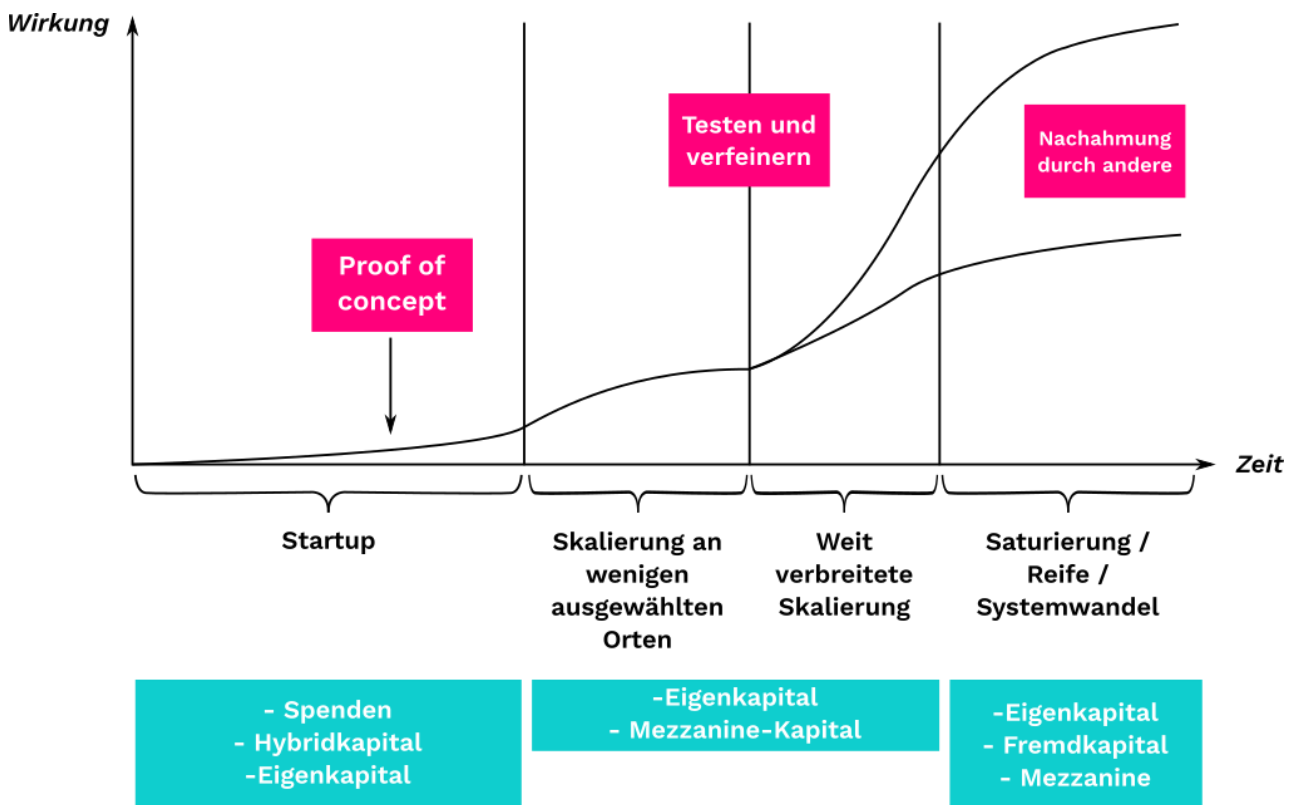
Wirkung

Testen und verfeinern

Nachahmung durch andere

Proof of concept

Zeit

Startup

Skalierung an wenigen ausgewählten Orten

Weit verbreitete Skalierung

Saturierung / Reife / Systemwandel

- Spenden
- Hybridkapital
-Eigenkapital

-Eigenkapital
- Mezzanine-Kapital

-Eigenkapital
- Fremdkapital
- Mezzanine